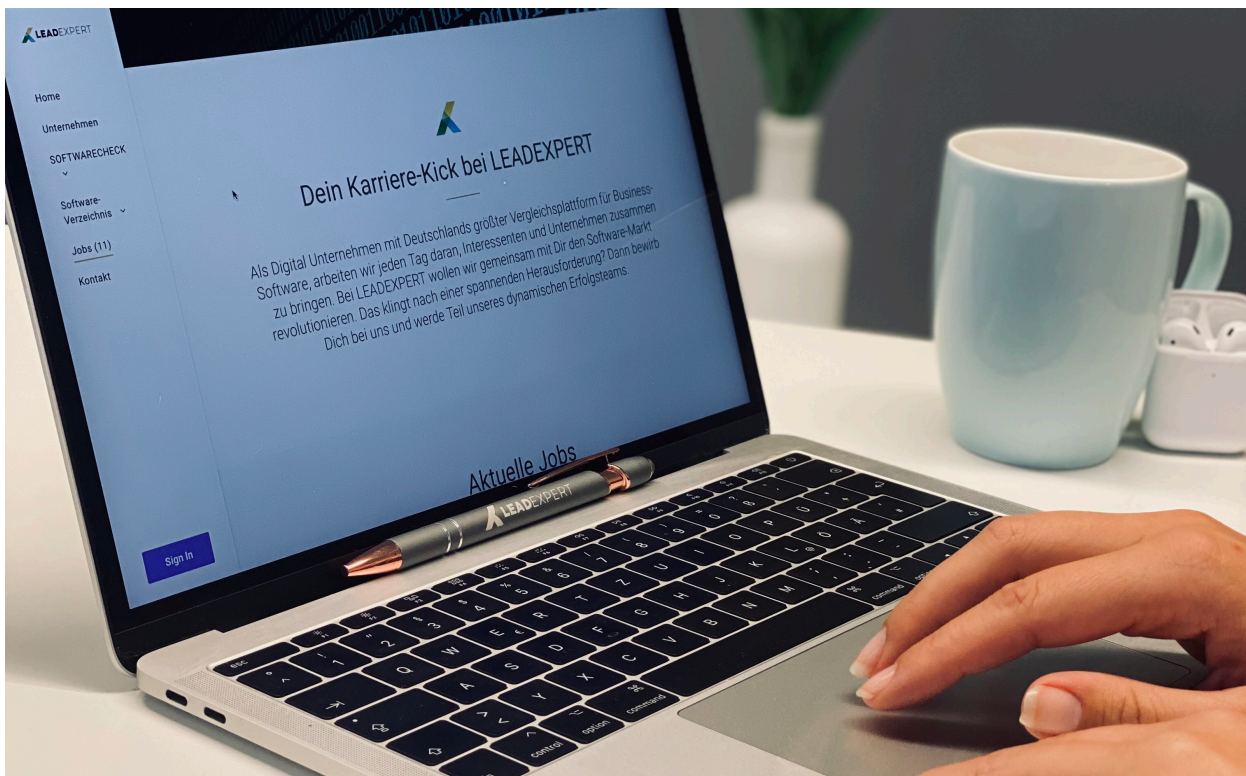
LEADEXPERT

Home

Unternehmen

SOFTWARECHECK

Software-Verzeichnis

Jobs (11)

Kontakt

Sign In

Dein Karriere-Kick bei LEADEXPERT

Als Digital Unternehmen mit Deutschlands größter Vergleichsplattform für Business-Software, arbeiten wir jeden Tag daran, Interessenten und Unternehmen zusammen zu bringen. Bei LEADEXPERT wollen wir gemeinsam mit Dir den Software-Markt revolutionieren. Das klingt nach einer spannenden Herausforderung? Dann bewirb Dich bei uns und werde Teil unseres dynamischen Erfolgsteams.

Aktuelle Jobs

LEADEXPERT

esc

command

option

control

command